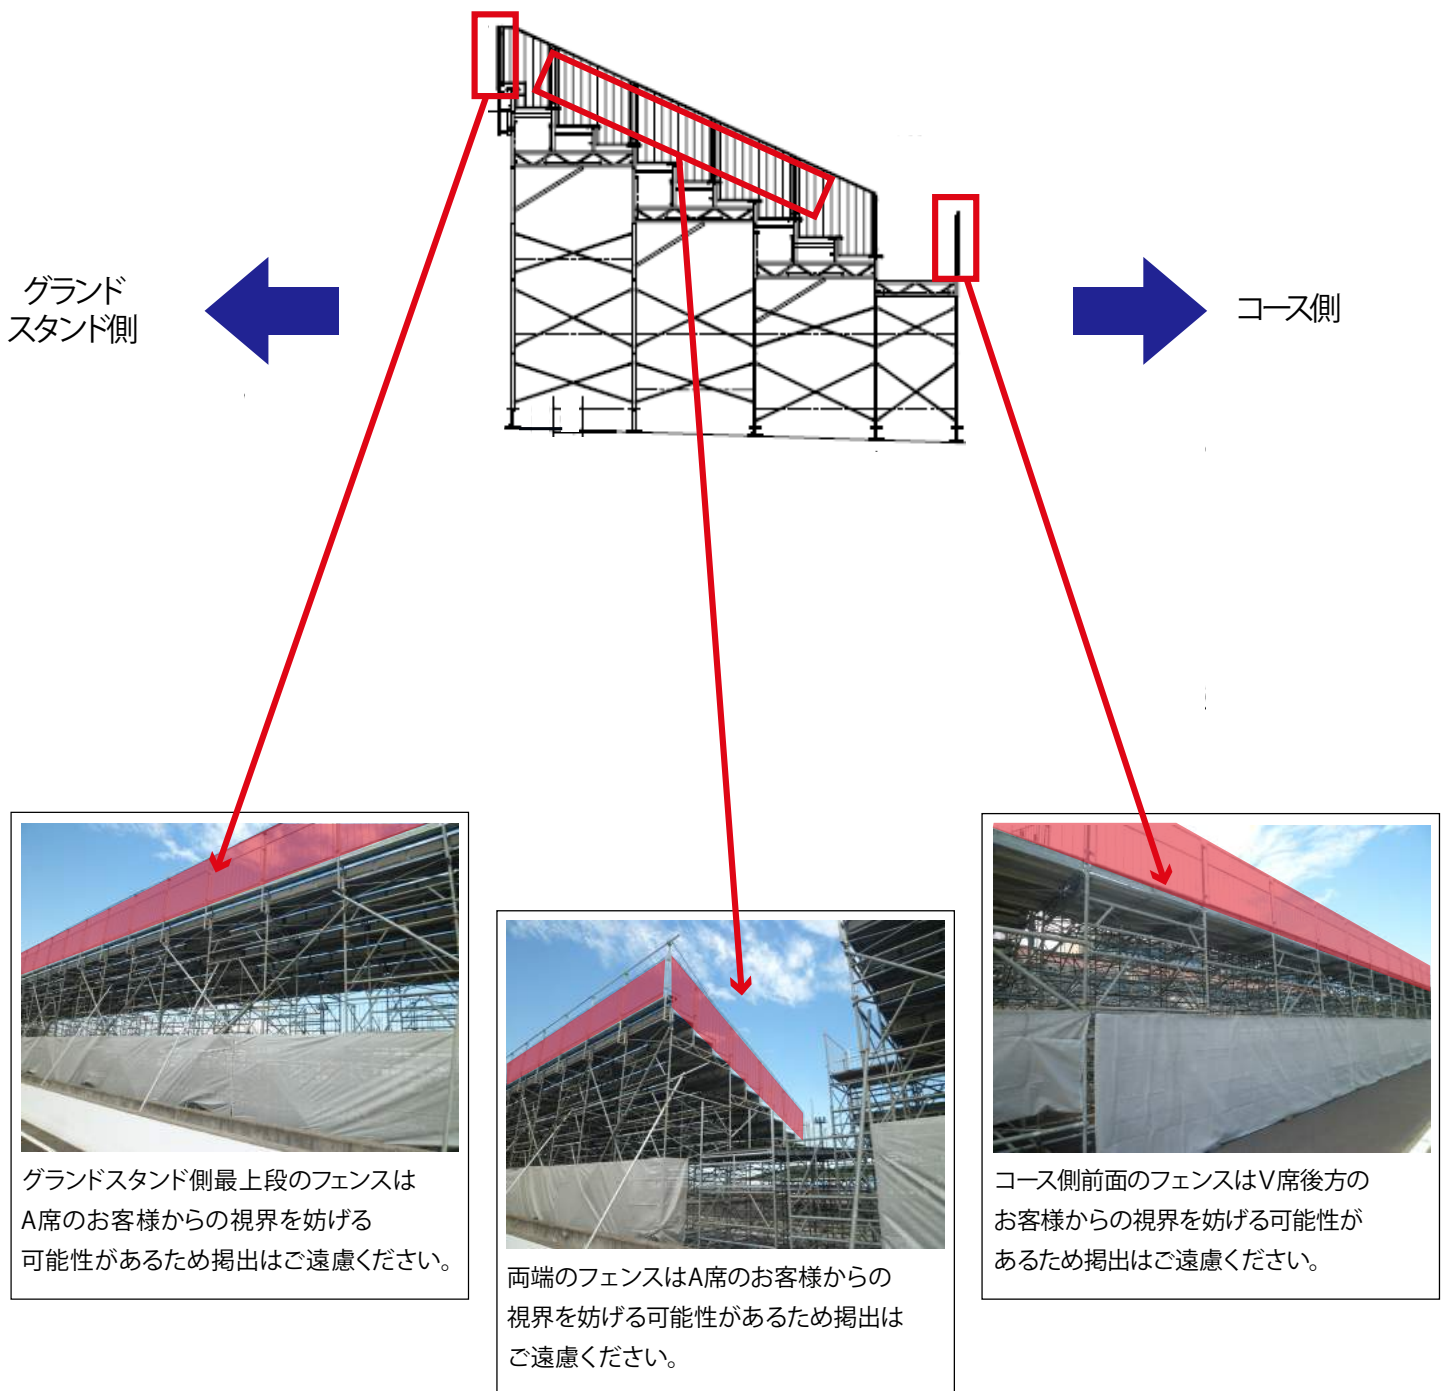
グランド
スタンド側

コース側

グランドスタンド側最上段のフェンスはA席のお客様からの視界を妨げる可能性があるため掲出はご遠慮ください。

両端のフェンスはA席のお客様からの視界を妨げる可能性があるため掲出はご遠慮ください。

コース側前面のフェンスはV席後方のお客様からの視界を妨げる可能性があるため掲出はご遠慮ください。